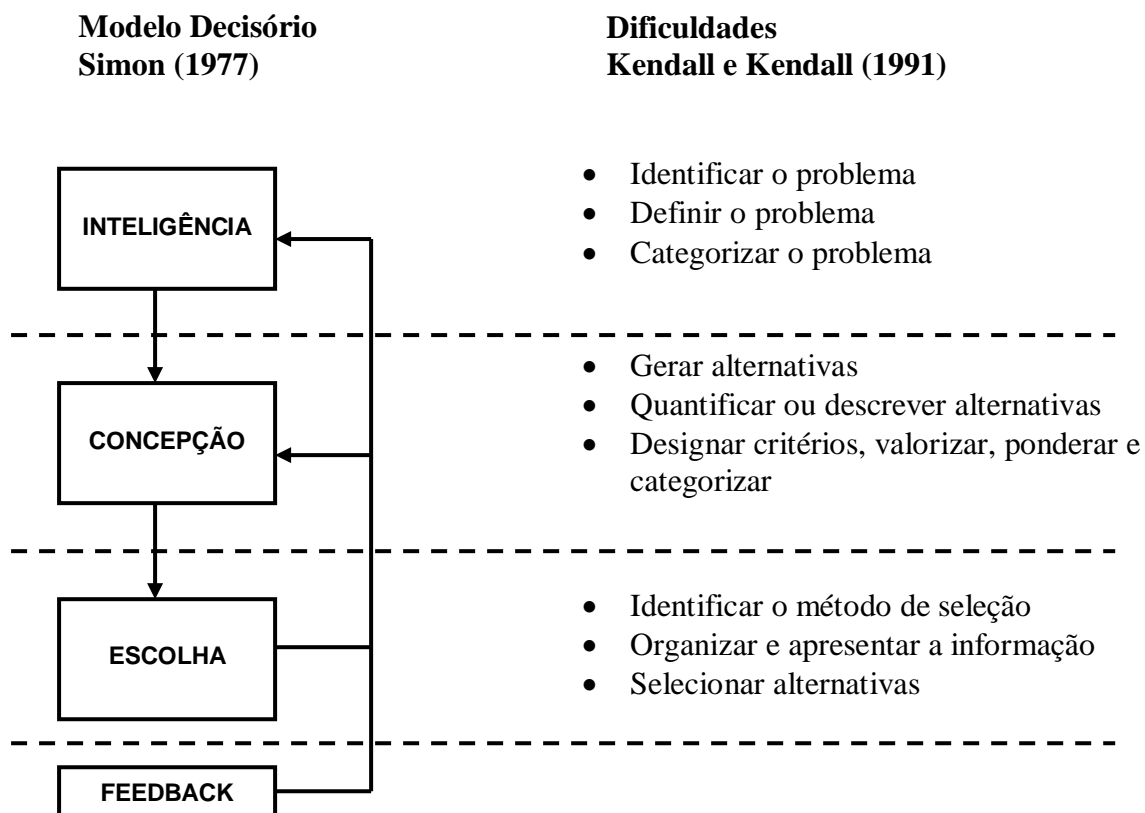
Modelo Decisório
Simon (1977)

Dificuldades
Kendall e Kendall (1991)

INTELIGÊNCIA

- Identificar o problema
- Definir o problema
- Categorizar o problema

CONCEPÇÃO

- Gerar alternativas
- Quantificar ou descrever alternativas
- Designar critérios, valorizar, ponderar e categorizar

ESCOLHA

- Identificar o método de seleção
- Organizar e apresentar a informação
- Selecionar alternativas

FEEDBACK